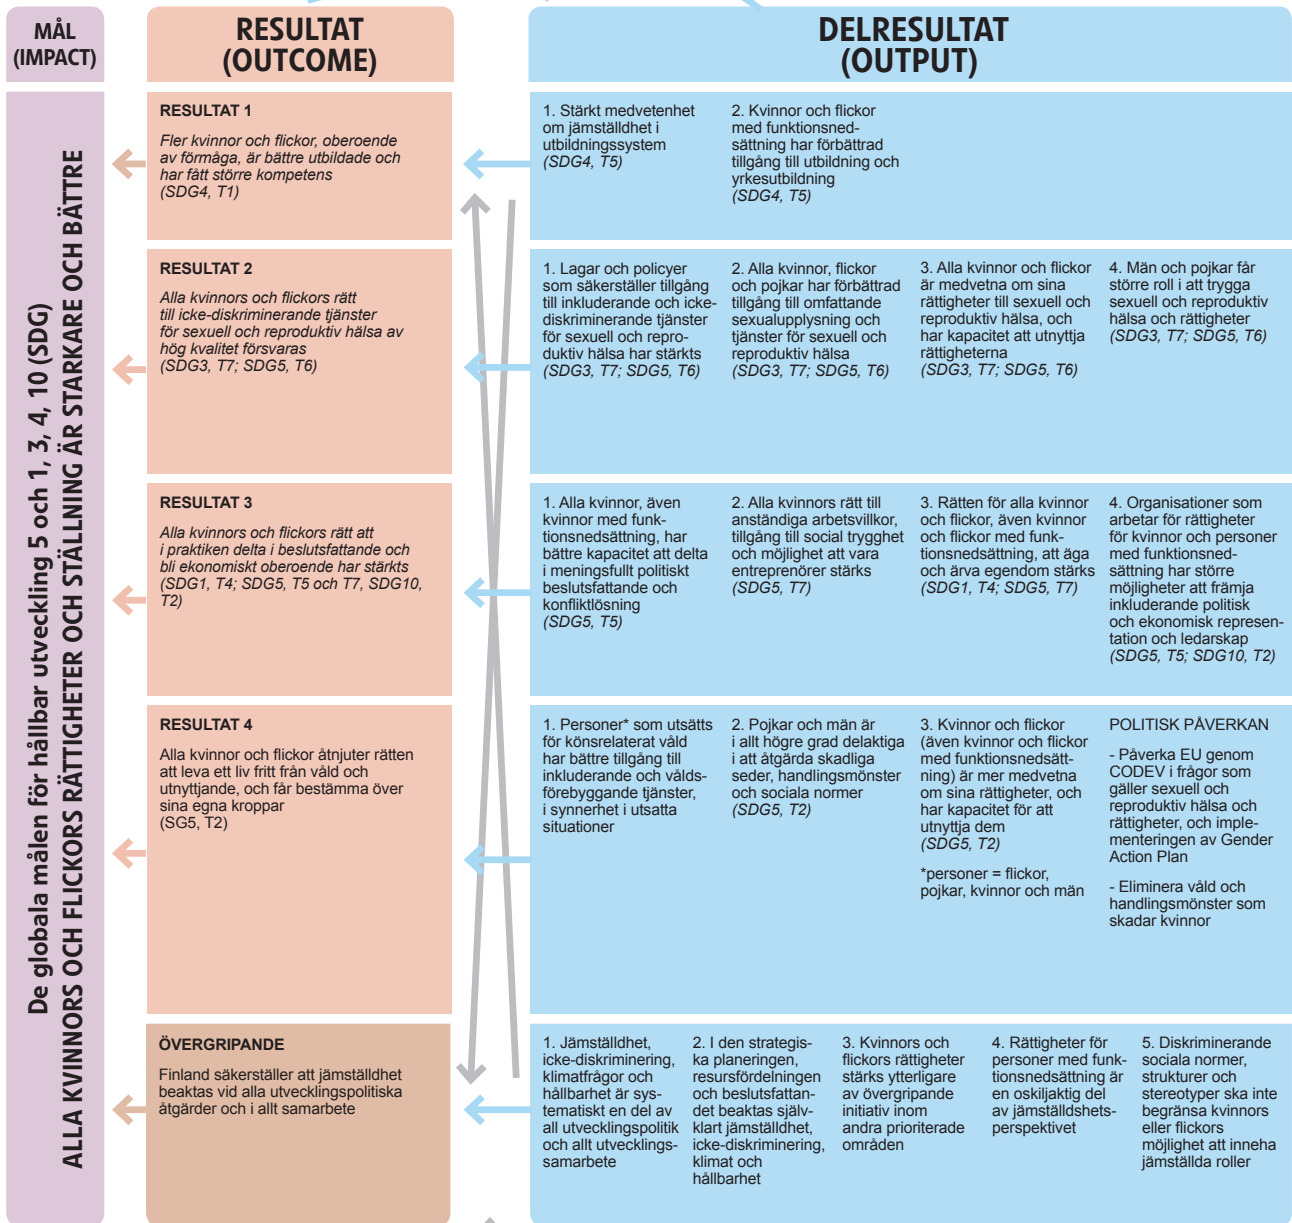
MÅL (IMPACT)

RESULTAT (OUTCOME)

DELRESULTAT (OUTPUT)

De globala målen för hållbar utveckling 5 och 1, 3, 4, 10 (SDG)
ALLA KVINNORS OCH FLICKORS RÄTTIGHETER OCH STÄLLNING ÄR STARKARE OCH BÄTTRE

RESULTAT 1

Fler kvinnor och flickor, oberoende av förmåga, är bättre utbildade och har fått större kompetens (SDG4, T1)

1. Stärkt medvetenhet om jämställdhet i utbildningssystem (SDG4, T5)

2. Kvinnor och flickor med funktionsnedsättning har förbättrad tillgång till utbildning och yrkesutbildning (SDG4, T5)

RESULTAT 2

Alla kvinnors och flickors rätt till icke-diskriminerande tjänster för sexuell och reproduktiv hälsa av hög kvalitet försvaras (SDG3, T7; SDG5, T6)

1. Lagar och policyer som säkerställer tillgång till inkluderande och icke-diskriminerande tjänster för sexuell och reproduktiv hälsa har stärkts (SDG3, T7; SDG5, T6)

2. Alla kvinnor, flickor och pojkar har förbättrad tillgång till omfattande sexualupplysning och tjänster för sexuell och reproduktiv hälsa (SDG3, T7; SDG5, T6)

3. Alla kvinnor och flickor är medvetna om sina rättigheter till sexuell och reproduktiv hälsa, och har kapacitet att utnyttja rättigheterna (SDG3, T7; SDG5, T6)

4. Män och pojkar får större roll i att trygga sexuell och reproduktiv hälsa och rättigheter (SDG3, T7; SDG5, T6)

RESULTAT 3

Alla kvinnors och flickors rätt att i praktiken delta i beslutsfattande och bli ekonomiskt oberoende har stärkts (SDG1, T4; SDG5, T5 och T7, SDG10, T2)

1. Alla kvinnor, även kvinnor med funktionsnedsättning, har bättre kapacitet att delta i meningsfullt politiskt beslutsfattande och konfliktlösning (SDG5, T5)

2. Alla kvinnors rätt till anständiga arbetsvillkor, tillgång till social trygghet och möjlighet att vara entreprenörer stärks (SDG5, T7)

3. Rätten för alla kvinnor och flickor, även kvinnor och flickor med funktionsnedsättning, att äga och ärva egendom stärks (SDG1, T4; SDG5, T7)

4. Organisationer som arbetar för rättigheter för kvinnor och personer med funktionsnedsättning har större möjligheter att främja inkluderande politisk och ekonomisk representation och ledarskap (SDG5, T5; SDG10, T2)

RESULTAT 4

Alla kvinnor och flickor åtnjuter rätten att leva ett liv fritt från våld och utnyttjande, och får bestämma över sina egna kroppar (SG5, T2)

1. Personer* som utsätts för könsrelaterat våld har bättre tillgång till inkluderande och våldsförebyggande tjänster, i synnerhet i utsatta situationer

2. Pojkar och män är i allt högre grad delaktiga i att åtgärda skadliga seder, handlingsmönster och sociala normer (SDG5, T2)

3. Kvinnor och flickor (även kvinnor och flickor med funktionsnedsättning) är mer medvetna om sina rättigheter, och har kapacitet för att utnyttja dem (SDG5, T2)

*personer = flickor, pojkar, kvinnor och män

POLITISK PÅVERKAN

- Påverka EU genom CODEV i frågor som gäller sexuell och reproduktiv hälsa och rättigheter, och implementeringen av Gender Action Plan

- Eliminera våld och handlingsmönster som skadar kvinnor

ÖVERGRIPANDE

Finland säkerställer att jämställdhet beaktas vid alla utvecklingspolitiska åtgärder och i allt samarbete

1. Jämställdhet, icke-diskriminering, klimatfrågor och hållbarhet är systematiskt en del av all utvecklingspolitik och allt utvecklingssamarbete

2. I den strategiska planeringen, resursfördelningen och beslutsfattandet beaktas självklart jämställdhet, icke-diskriminering, klimat och hållbarhet

3. Kvinnors och flickors rättigheter stärks ytterligare av övergripande initiativ inom andra prioriterade områden

4. Rättigheter för personer med funktionsnedsättning är en oskiljaktig del av jämställdhetsperspektivet

5. Diskriminerande sociala normer, strukturer och stereotyper ska inte begränsa kvinnors eller flickors möjlighet att inneha jämställda roller